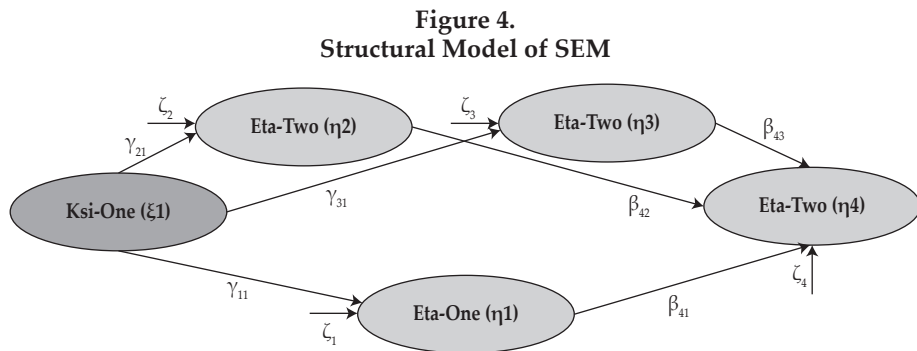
**Figure 4.**
**Structural Model of SEM**

$\zeta_2$

Eta-Two (η2)

$\zeta_3$

Eta-Two (η3)

$\beta_{43}$

$\gamma_{21}$

Ksi-One (ξ1)

$\gamma_{31}$

$\beta_{42}$

Eta-Two (η4)

$\gamma_{11}$

$\zeta_4$

$\zeta_1$

Eta-One (η1)

$\beta_{41}$